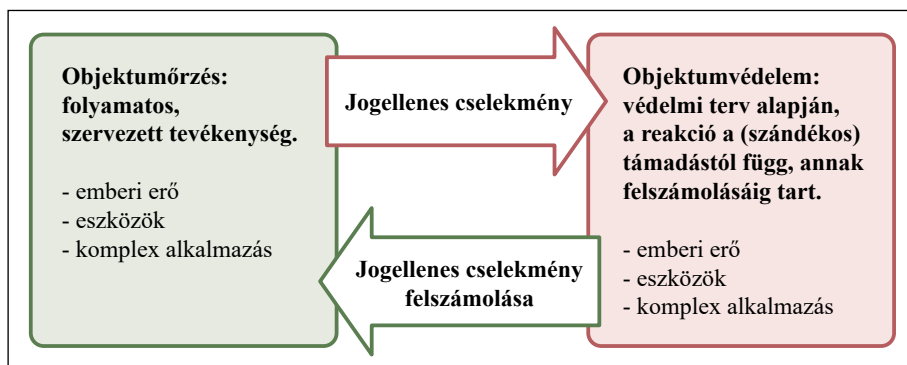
Objektumőrzés: folyamatos, szervezett tevékenység.

- emberi erő
- eszközök
- komplex alkalmazás

Jogellenes cselekmény

Jogellenes cselekmény felszámolása

Objektumvédelem: védelmi terv alapján, a reakció a (szándékos) támadástól függ, annak felszámolásáig tart.

- emberi erő
- eszközök
- komplex alkalmazás